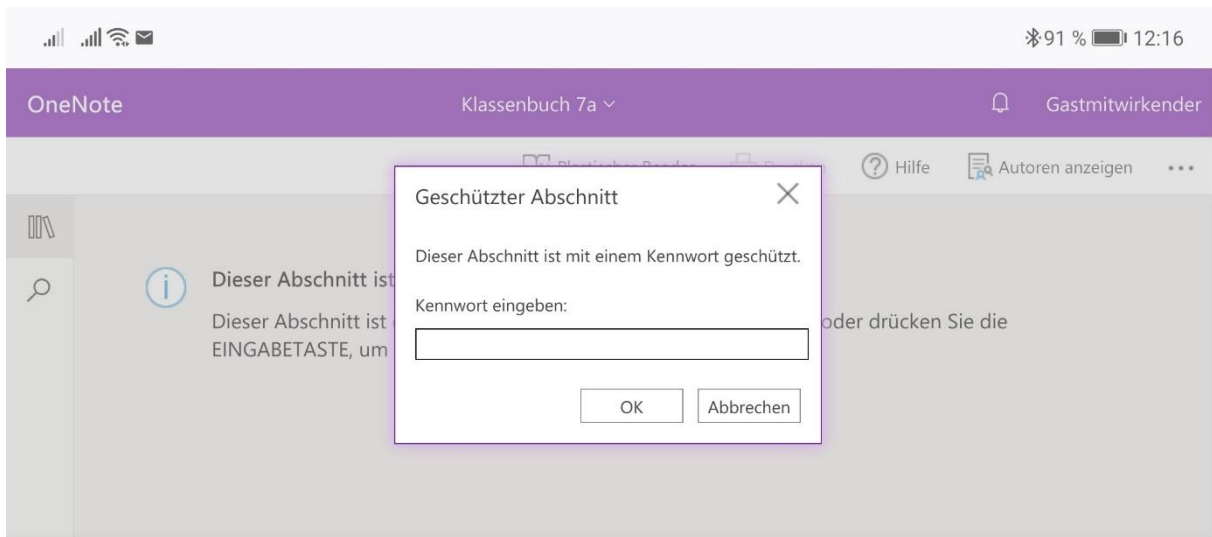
91 % 12:16

OneNote

Klassenbuch 7a

Gastmitwirkender

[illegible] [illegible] Hilfe Autoren anzeigen ...

Geschützter Abschnitt

Dieser Abschnitt ist mit einem Kennwort geschützt.

Kennwort eingeben:

OK Abbrechen

Dieser Abschnitt ist

Dieser Abschnitt ist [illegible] oder drücken Sie die EINGABETASTE, um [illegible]